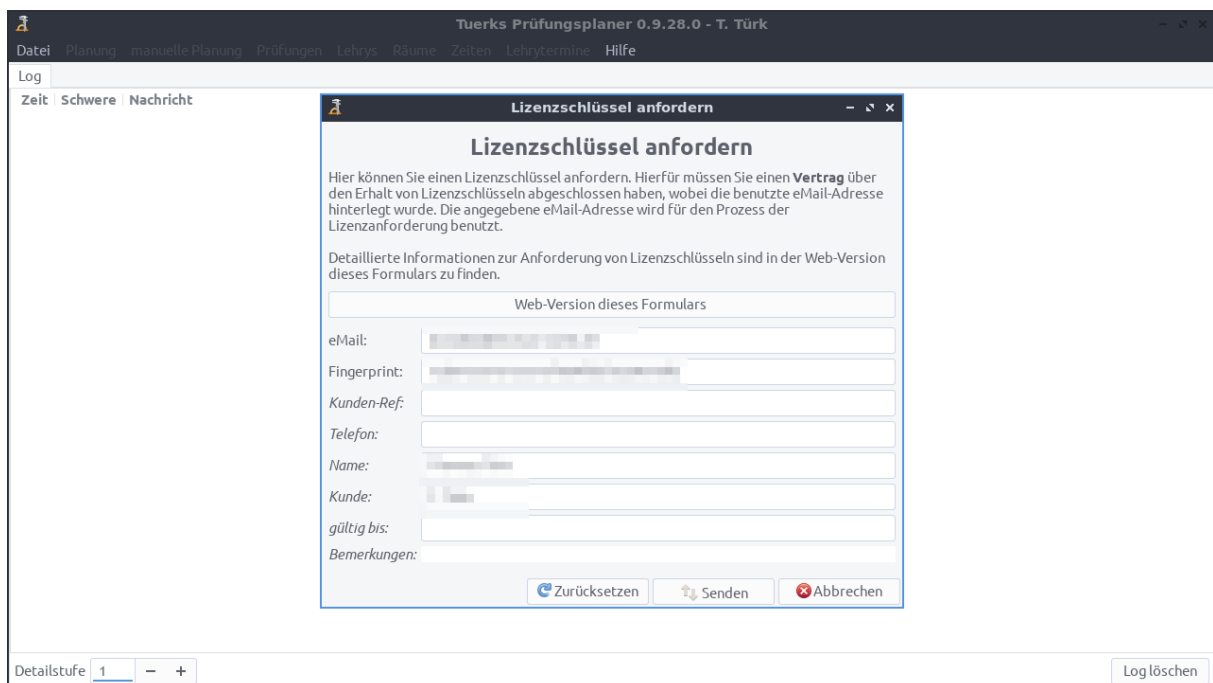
Tuerks Prüfungsplaner 0.9.28.0 - T. Türk

Datei Planung manuelle Planung Prüfungen Lehrys Räume Zeiten Lehrytermine Hilfe

Log

Zeit | Schwere | Nachricht

Lizenzschlüssel anfordern

Lizenzschlüssel anfordern

Hier können Sie einen Lizenzschlüssel anfordern. Hierfür müssen Sie einen **Vertrag** über den Erhalt von Lizenzschlüsseln abgeschlossen haben, wobei die benutzte eMail-Adresse hinterlegt wurde. Die angegebene eMail-Adresse wird für den Prozess der Lizenzanforderung benutzt.

Detaillierte Informationen zur Anforderung von Lizenzschlüsseln sind in der Web-Version dieses Formulars zu finden.

Web-Version dieses Formulars

eMail: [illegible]

Fingerprint: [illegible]

Kunden-Ref:

Telefon:

Name: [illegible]

Kunde: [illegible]

gültig bis:

Bemerkungen:

Zurücksetzen Senden Abbrechen

Detailstufe 1 − +

Log löschen